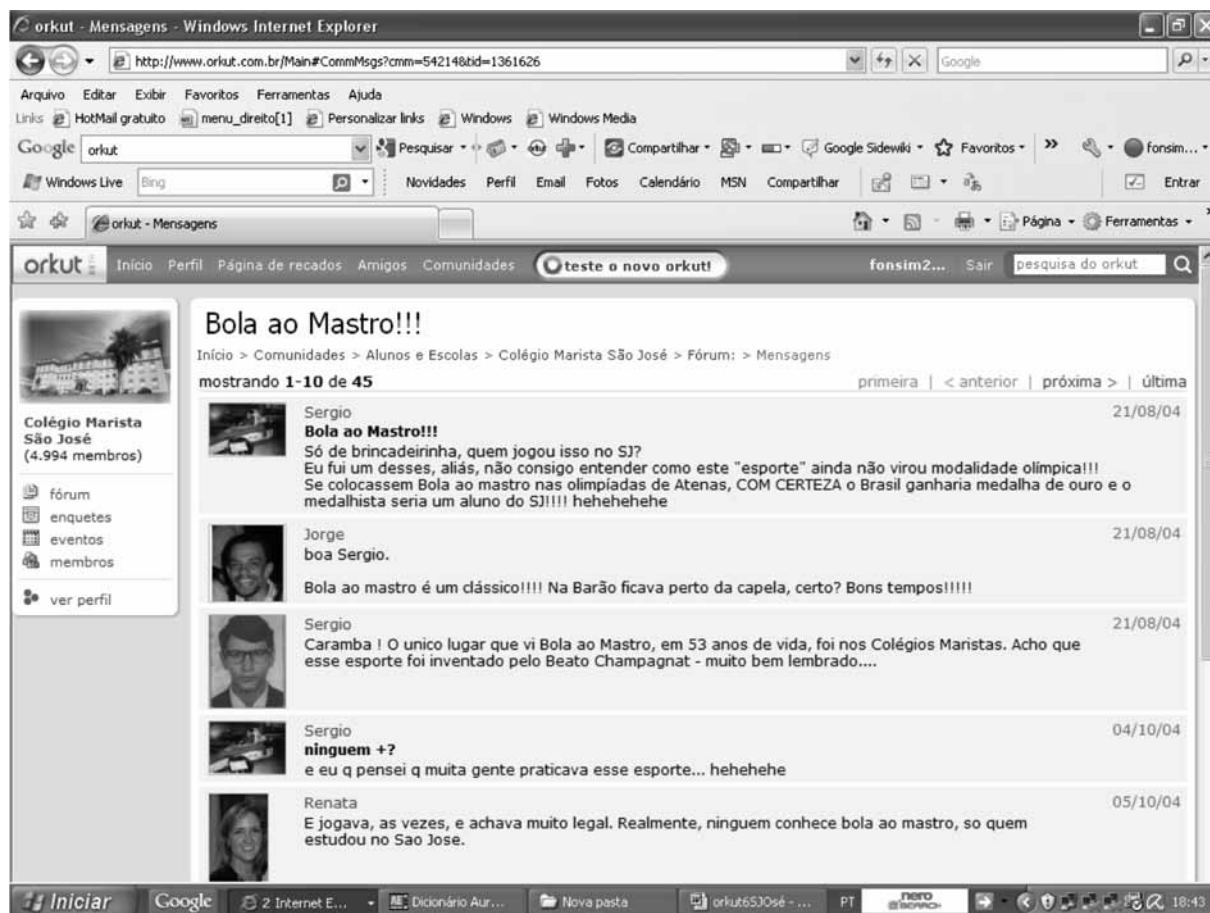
orkut - Mensagens - Windows Internet Explorer

http://www.orkut.com.br/Main#CommMsgs?cmm=54214&tid=1361626

Google

Arquivo Editar Exibir Favoritos Ferramentas Ajuda

Links HotMail gratuito menu_direito[1] Personalizar links Windows Windows Media

Google orkut Pesquisar Compartilhar Google Sidewiki Favoritos » fonsim...

Windows Live Bing Novidades Perfil Email Fotos Calendário MSN Compartilhar Entrar

orkut - Mensagens Página Ferramentas

orkut Início Perfil Página de recados Amigos Comunidades teste o novo orkut! fonsim2... Sair pesquisa do orkut

Colégio Marista São José
(4.994 membros)

fórum
enquetes
eventos
membros
ver perfil

Bola ao Mastro!!!

Início > Comunidades > Alunos e Escolas > Colégio Marista São José > Fórum: > Mensagens

mostrando 1-10 de 45

primeira | < anterior | próxima > | última

Sergio
Bola ao Mastro!!!
Só de brincadeirinha, quem jogou isso no SJ?
Eu fui um desses, aliás, não consigo entender como este "esporte" ainda não virou modalidade olímpica!!!
Se colocassem Bola ao mastro nas olimpíadas de Atenas, COM CERTEZA o Brasil ganharia medalha de ouro e o medalhista seria um aluno do SJ!!!! hehehehehe
21/08/04

Jorge
boa Sergio.

Bola ao mastro é um clássico!!!! Na Barão ficava perto da capela, certo? Bons tempos!!!!!
21/08/04

Sergio
Caramba ! O unico lugar que vi Bola ao Mastro, em 53 anos de vida, foi nos Colégios Maristas. Acho que esse esporte foi inventado pelo Beato Champagnat - muito bem lembrado....
21/08/04

Sergio
ninguem +?
e eu q pensei q muita gente praticava esse esporte... hehehehe
04/10/04

Renata
E jogava, as vezes, e achava muito legal. Realmente, ninguem conhece bola ao mastro, so quem estudou no Sao Jose.
05/10/04

Iniciar Google 2 Internet E... Dicionário Aur... Nova pasta orkut65JOsé - ... PT nero 18:43